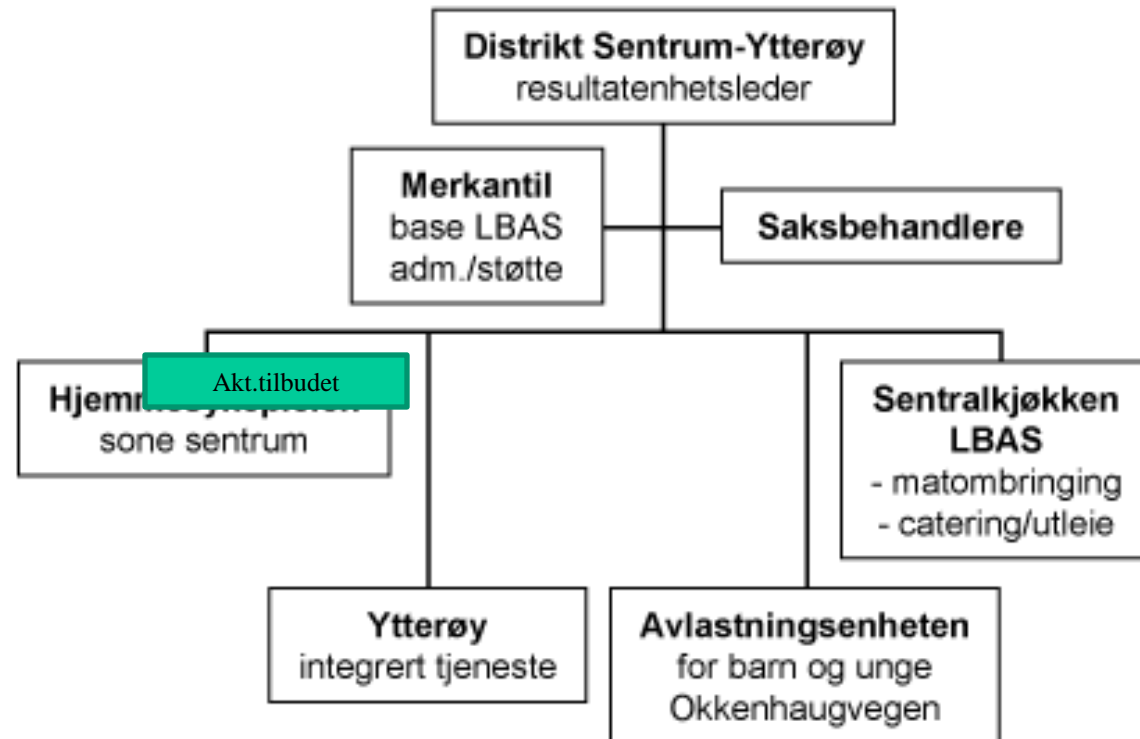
Distrikt Sentrum-Ytterøy
resultatenhetsleder

Merkantil
base LBAS
adm./støtte

Saksbehandlere

Akt.tilbudet

Hjemm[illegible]
sone sentrum

Sentralkjøkken
LBAS
- matombringing
- catering/utleie

Ytterøy
integrert tjeneste

Avlastningsenheten
for barn og unge
Okkenhaugvegen